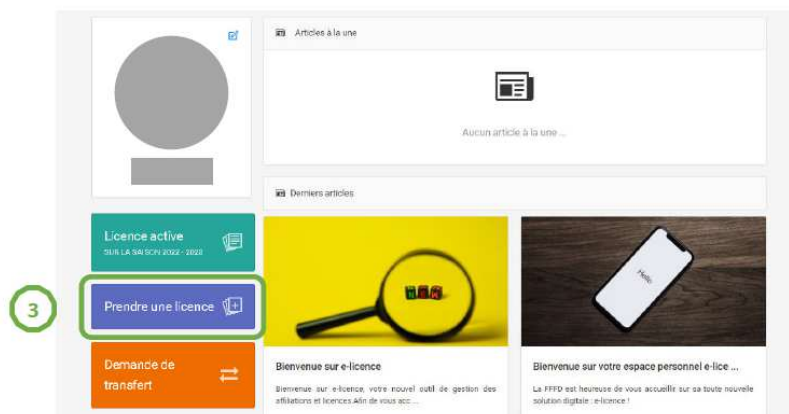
Articles à la une

Aucun article à la une ...

Derniers articles

Licence active
SUR LA SAISON 2022 - 2023

3

Prendre une licence

Demande de transfert

Hello

Bienvenue sur e-licence

Bienvenue sur e-licence, votre nouvel outil de gestion des affiliations et licences.Afin de vous acc ...

Bienvenue sur votre espace personnel e-lice ...

La FFPD est heureuse de vous accueillir sur sa toute nouvelle solution digitale : e-licence !